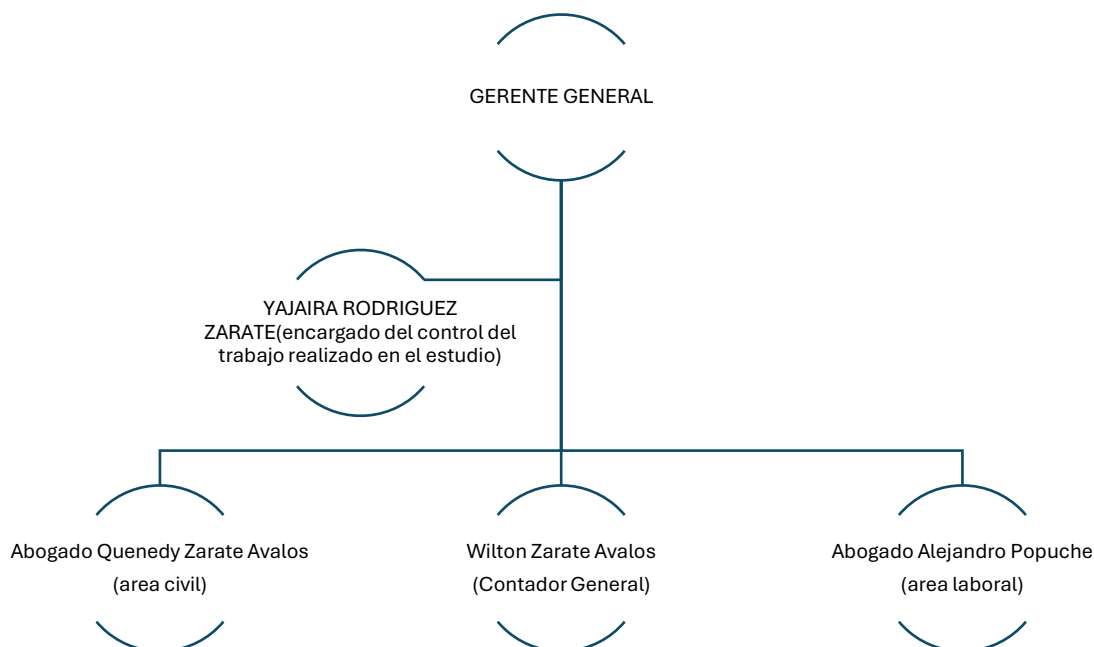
GERENTE GENERAL

YAJAIRA RODRIGUEZ ZARATE(encargado del control del trabajo realizado en el estudio)

Abogado Quenedy Zarate Avalos
(area civil)

Wilton Zarate Avalos
(Contador General)

Abogado Alejandro Popuche
(area laboral)